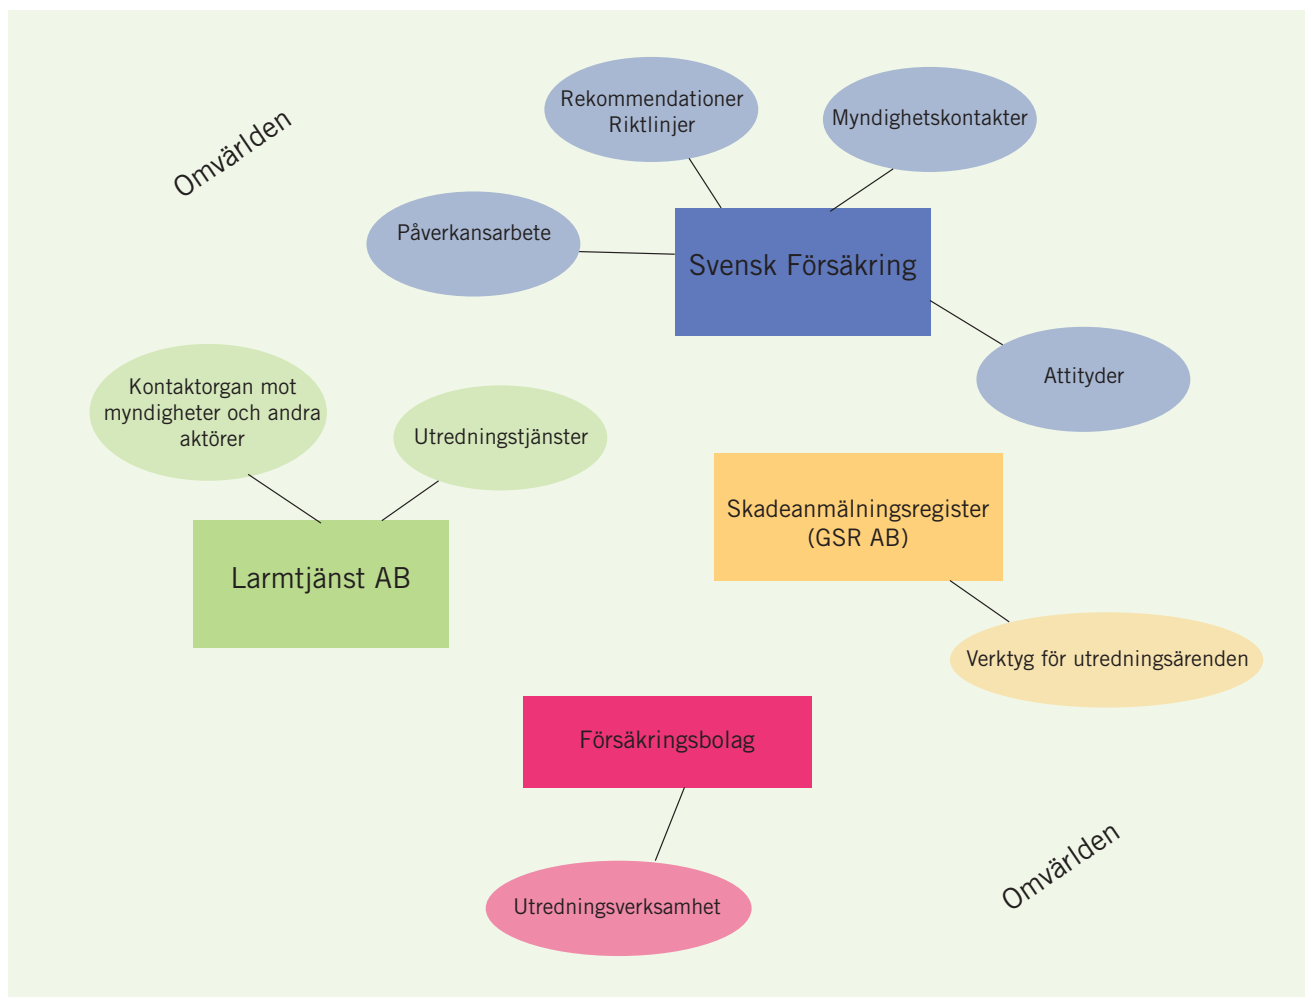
Omvärlden

Rekommendationer
Riktlinjer

Myndighetskontakter

Påverkansarbete

Svensk Försäkring

Attityder

Kontaktorgan mot myndigheter och andra aktörer

Utredningstjänster

Larmtjänst AB

Skadeanmälningsregister (GSR AB)

Verktyg för utredningsärenden

Försäkringsbolag

Utredningsverksamhet

Omvärlden